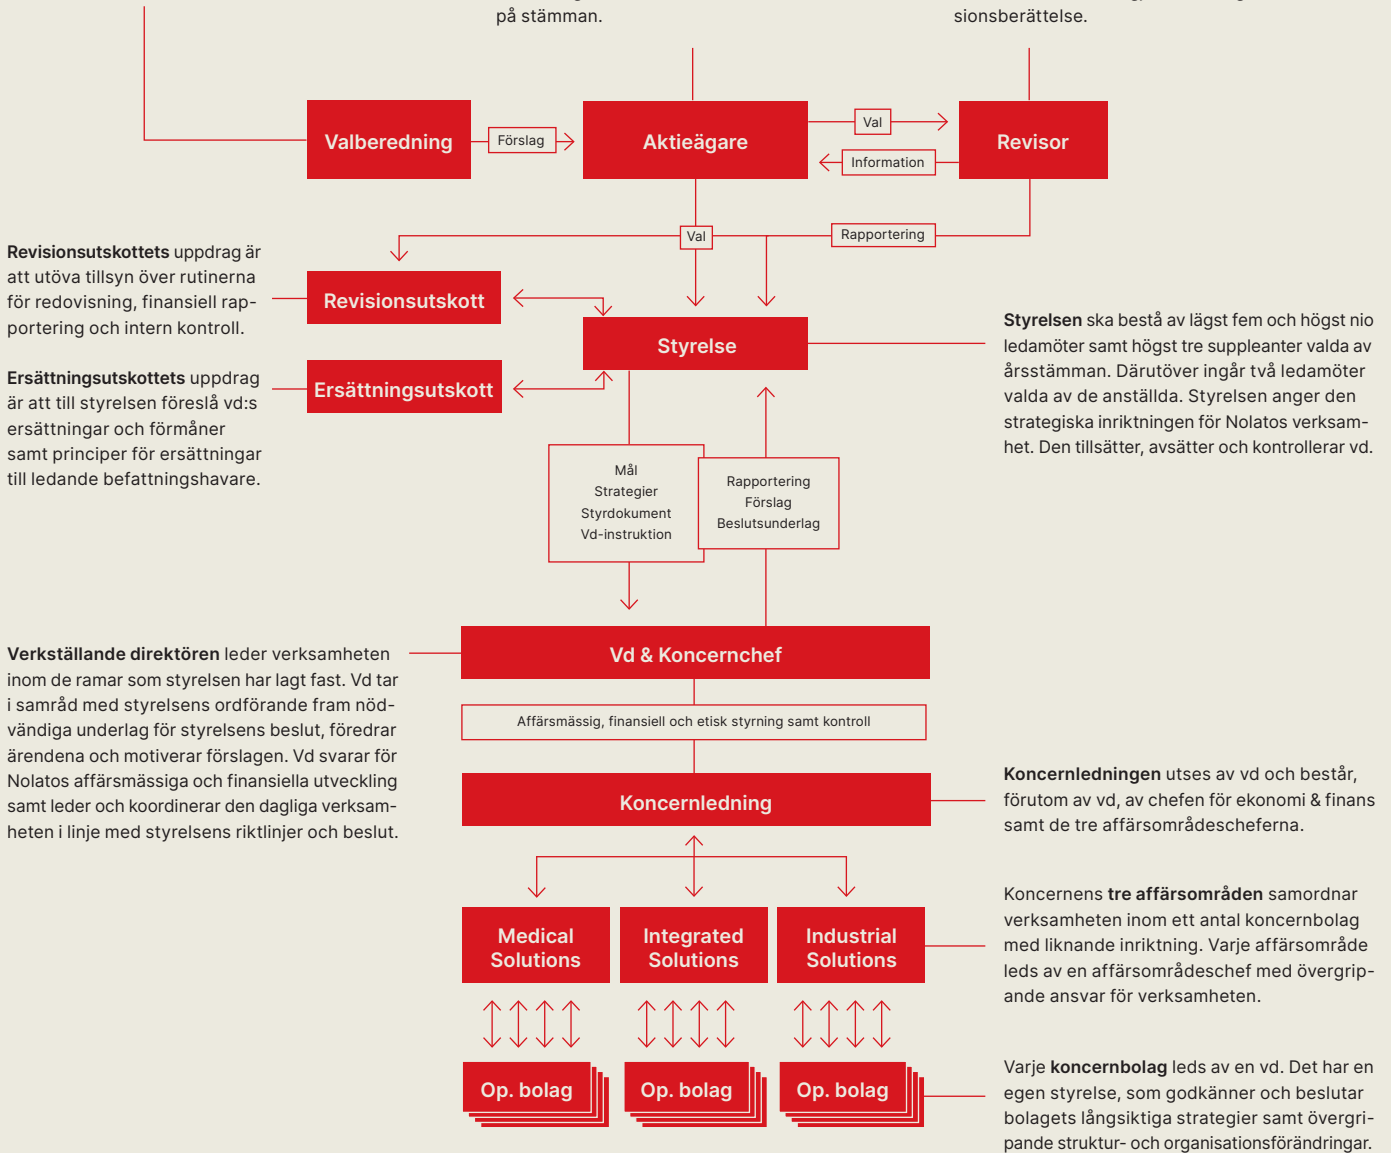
på stämman.

sionsberättelse.

Valberedning

Förslag

Aktieägare

Val

Information

Revisor

Val

Rapportering

**Revisionsutskottets** uppdrag är att utöva tillsyn över rutinerna för redovisning, finansiell rapportering och intern kontroll.

Revisionsutskott

**Ersättningsutskottets** uppdrag är att till styrelsen föreslå vd:s ersättningar och förmåner samt principer för ersättningar till ledande befattningshavare.

Ersättningsutskott

Styrelse

**Styrelsen** ska bestå av lägst fem och högst nio ledamöter samt högst tre suppleanter valda av årsstämman. Därutöver ingår två ledamöter valda av de anställda. Styrelsen anger den strategiska inriktningen för Nolatos verksamhet. Den tillsätter, avsätter och kontrollerar vd.

Mål
Strategier
Styrdokument
Vd-instruktion

Rapportering
Förslag
Beslutsunderlag

**Verkställande direktören** leder verksamheten inom de ramar som styrelsen har lagt fast. Vd tar i samråd med styrelsens ordförande fram nödvändiga underlag för styrelsens beslut, föredrar ärendena och motiverar förslagen. Vd svarar för Nolatos affärsmässiga och finansiella utveckling samt leder och koordinerar den dagliga verksamheten i linje med styrelsens riktlinjer och beslut.

Vd & Koncernchef

Affärsmässig, finansiell och etisk styrning samt kontroll

Koncernledning

**Koncernledningen** utses av vd och består, förutom av vd, av chefen för ekonomi & finans samt de tre affärsområdescheferna.

Medical Solutions

Integrated Solutions

Industrial Solutions

Koncernens **tre affärsområden** samordnar verksamheten inom ett antal koncernbolag med liknande inriktning. Varje affärsområde leds av en affärsområdeschef med övergripande ansvar för verksamheten.

Op. bolag

Op. bolag

Op. bolag

Varje **koncernbolag** leds av en vd. Det har en egen styrelse, som godkänner och beslutar bolagets långsiktiga strategier samt övergripande struktur- och organisationsförändringar.